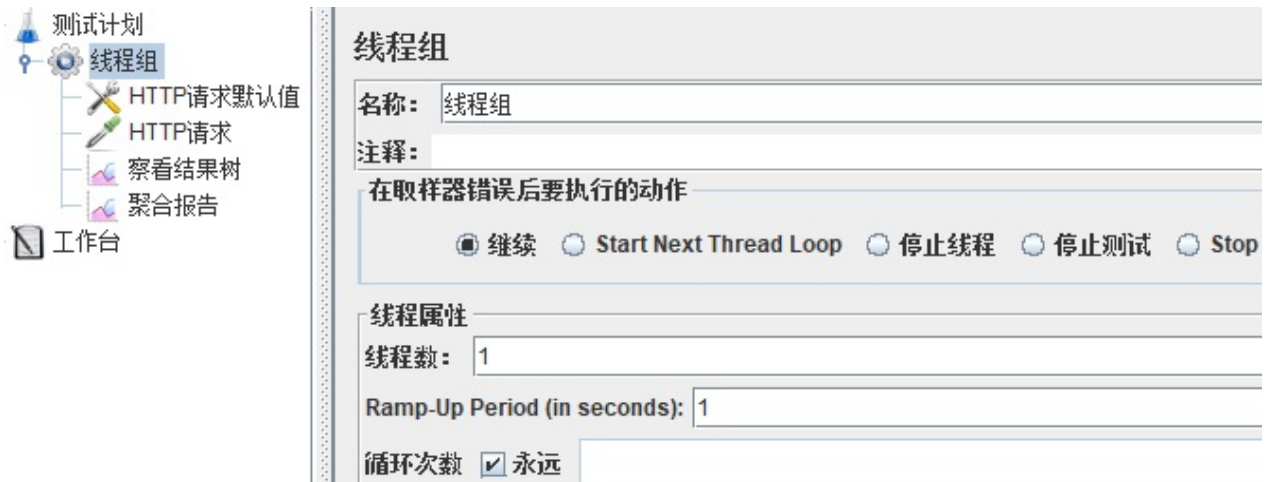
测试计划
线程组
HTTP请求默认值
HTTP请求
察看结果树
聚合报告
工作台

线程组

名称： 线程组

注释：

在取样器错误后要执行的动作

继续 Start Next Thread Loop 停止线程 停止测试 Stop

线程属性

线程数： 1

Ramp-Up Period (in seconds): 1

循环次数 永远